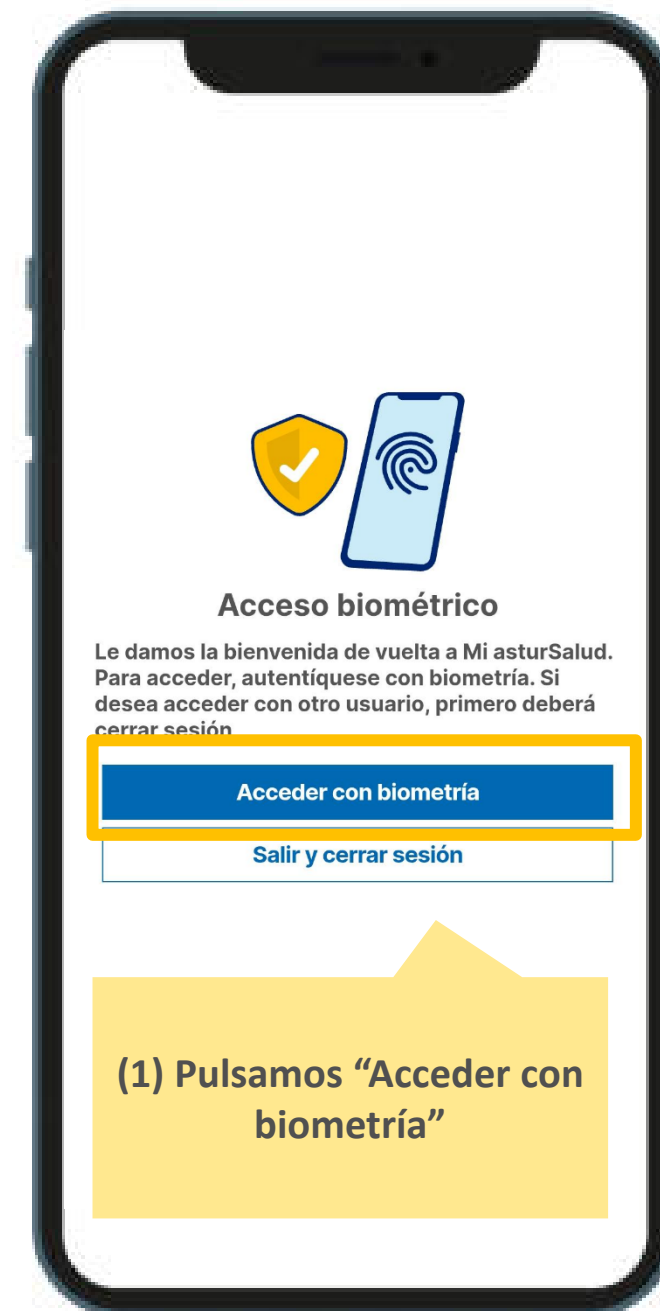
Acceso biométrico

Le damos la bienvenida de vuelta a Mi asturSalud. Para acceder, autentíquese con biometría. Si desea acceder con otro usuario, primero deberá cerrar sesión.

Acceder con biometría

Salir y cerrar sesión

(1) Pulsamos “Acceder con biometría”